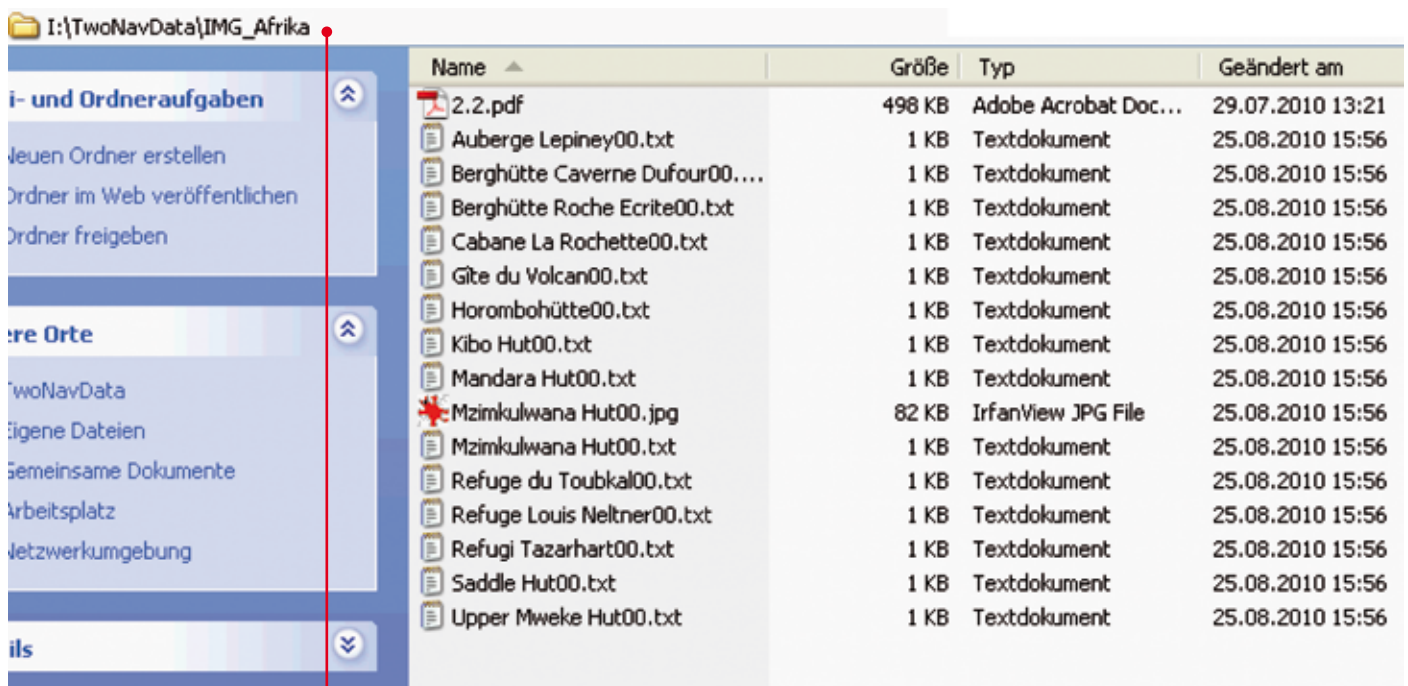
I:\TwoNavData\IMG_Afrika

i- und Ordneraufgaben

leuen Ordner erstellen
Ordner im Web veröffentlichen
Ordner freigeben

ere Orte

TwoNavData
Eigene Dateien
Gemeinsame Dokumente
Arbeitsplatz
Netzwerkumgebung

ils

| Name | Größe | Typ | Geändert am |
|---|---|---|---|
| 2.2.pdf | 498 KB | Adobe Acrobat Doc... | 29.07.2010 13:21 |
| Auberge Lepiney00.txt | 1 KB | Textdokument | 25.08.2010 15:56 |
| Berghütte Caverne Dufour00.... | 1 KB | Textdokument | 25.08.2010 15:56 |
| Berghütte Roche Ecrite00.txt | 1 KB | Textdokument | 25.08.2010 15:56 |
| Cabane La Rochette00.txt | 1 KB | Textdokument | 25.08.2010 15:56 |
| Gîte du Volcan00.txt | 1 KB | Textdokument | 25.08.2010 15:56 |
| Horombohütte00.txt | 1 KB | Textdokument | 25.08.2010 15:56 |
| Kibo Hut00.txt | 1 KB | Textdokument | 25.08.2010 15:56 |
| Mandara Hut00.txt | 1 KB | Textdokument | 25.08.2010 15:56 |
| Mzimkulwana Hut00.jpg | 82 KB | IrfanView JPG File | 25.08.2010 15:56 |
| Mzimkulwana Hut00.txt | 1 KB | Textdokument | 25.08.2010 15:56 |
| Refuge du Toubkal00.txt | 1 KB | Textdokument | 25.08.2010 15:56 |
| Refuge Louis Neltner00.txt | 1 KB | Textdokument | 25.08.2010 15:56 |
| Refugi Tazarhart00.txt | 1 KB | Textdokument | 25.08.2010 15:56 |
| Saddle Hut00.txt | 1 KB | Textdokument | 25.08.2010 15:56 |
| Upper Mweke Hut00.txt | 1 KB | Textdokument | 25.08.2010 15:56 |